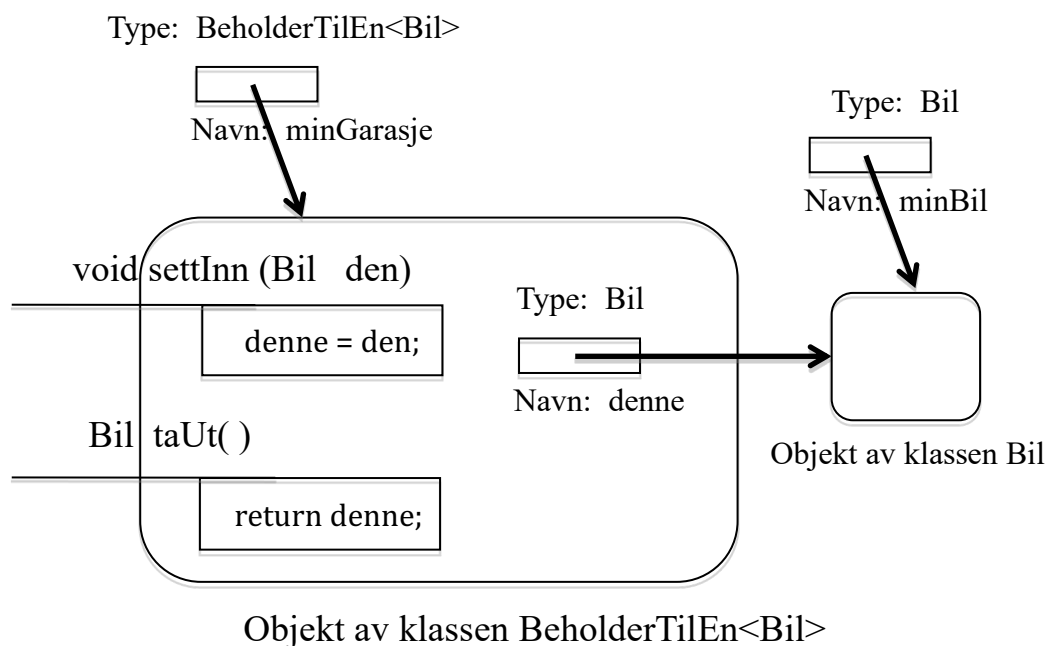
Type: BeholderTilEn<Bil>

Navn: minGarasje

Type: Bil

Navn: minBil

void settInn (Bil den)

denne = den;

Type: Bil

Navn: denne

Bil taUt( )

return denne;

Objekt av klassen Bil

Objekt av klassen BeholderTilEn<Bil>